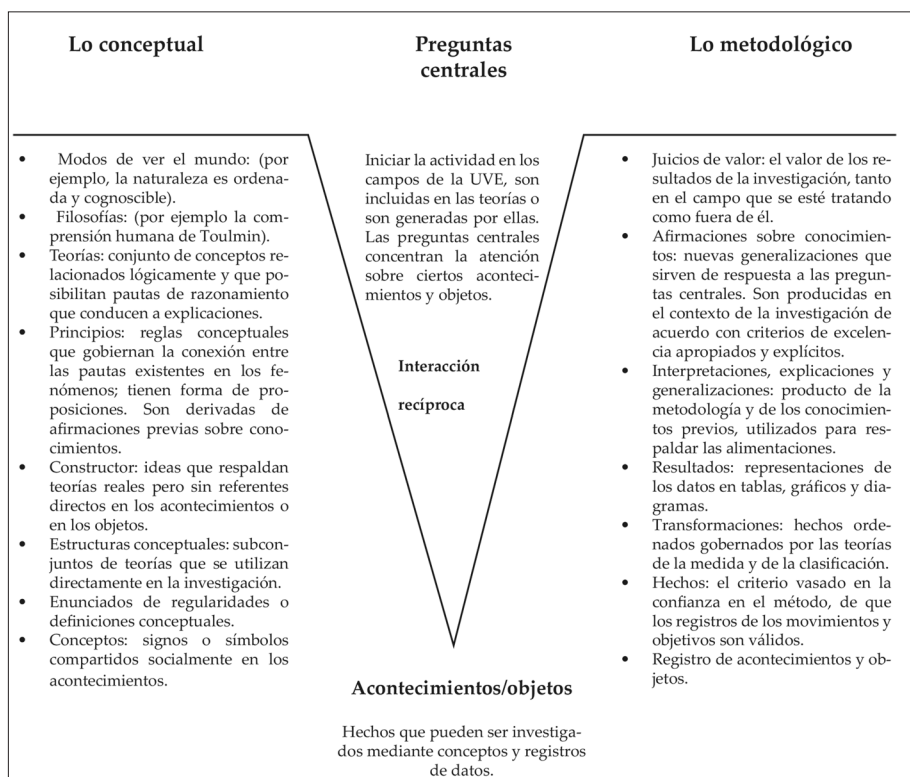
Lo conceptual

Preguntas centrales

Lo metodológico

- Modos de ver el mundo: (por ejemplo, la naturaleza es ordenada y cognoscible).
- Filosofías: (por ejemplo la comprensión humana de Toulmin).
- Teorías: conjunto de conceptos relacionados lógicamente y que posibilitan pautas de razonamiento que conducen a explicaciones.
- Principios: reglas conceptuales que gobiernan la conexión entre las pautas existentes en los fenómenos; tienen forma de proposiciones. Son derivadas de afirmaciones previas sobre conocimientos.
- Constructor: ideas que respaldan teorías reales pero sin referentes directos en los acontecimientos o en los objetos.
- Estructuras conceptuales: subconjuntos de teorías que se utilizan directamente en la investigación.
- Enunciados de regularidades o definiciones conceptuales.
- Conceptos: signos o símbolos compartidos socialmente en los acontecimientos.

Iniciar la actividad en los campos de la UVE, son incluidas en las teorías o son generadas por ellas. Las preguntas centrales concentran la atención sobre ciertos acontecimientos y objetos.

Interacción

recíproca

- Juicios de valor: el valor de los resultados de la investigación, tanto en el campo que se esté tratando como fuera de él.
- Afirmaciones sobre conocimientos: nuevas generalizaciones que sirven de respuesta a las preguntas centrales. Son producidas en el contexto de la investigación de acuerdo con criterios de excelencia apropiados y explícitos.
- Interpretaciones, explicaciones y generalizaciones: producto de la metodología y de los conocimientos previos, utilizados para respaldar las alimentaciones.
- Resultados: representaciones de los datos en tablas, gráficos y diagramas.
- Transformaciones: hechos ordenados gobernados por las teorías de la medida y de la clasificación.
- Hechos: el criterio vasado en la confianza en el método, de que los registros de los movimientos y objetivos son válidos.
- Registro de acontecimientos y objetos.

Acontecimientos/objetos

Hechos que pueden ser investigados mediante conceptos y registros de datos.